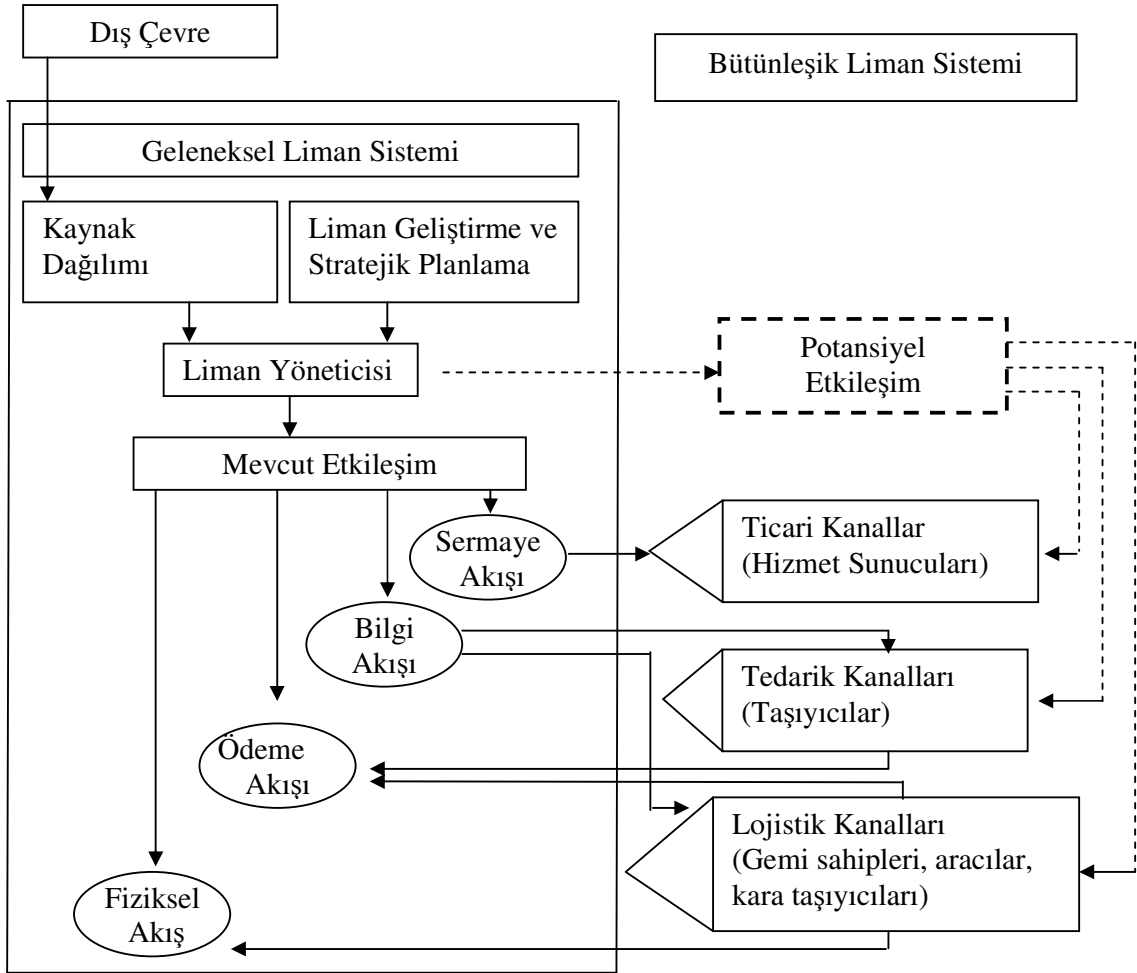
Dış Çevre

Bütünleşik Liman Sistemi

Geleneksel Liman Sistemi

Kaynak Dağılımı

Liman Geliştirme ve Stratejik Planlama

Liman Yöneticisi

Potansiyel Etkileşim

Mevcut Etkileşim

Sermaye Akışı

Ticari Kanallar (Hizmet Sunucuları)

Bilgi Akışı

Tedarik Kanalları (Taşıyıcılar)

Ödeme Akışı

Lojistik Kanalları (Gemi sahipleri, aracılar, kara taşıyıcıları)

Fiziksel Akış